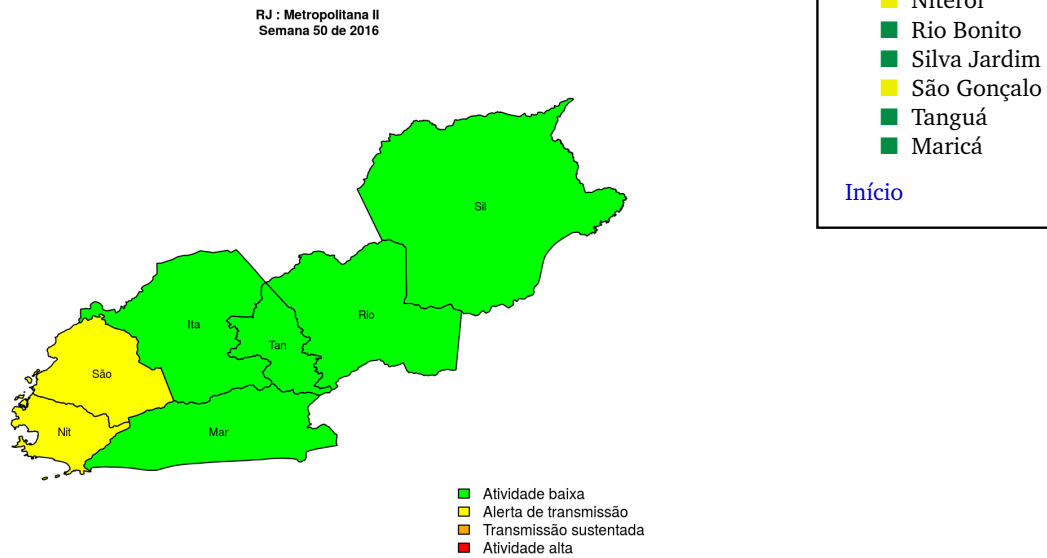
RJ : Metropolitana II
Semana 50 de 2016

Sil
Ita
Rio
Tan
São
Nit
Mar

Atividade baixa
Alerta de transmissão
Transmissão sustentada
Atividade alta

Niterói
Rio Bonito
Silva Jardim
São Gonçalo
Tanguá
Maricá

Início